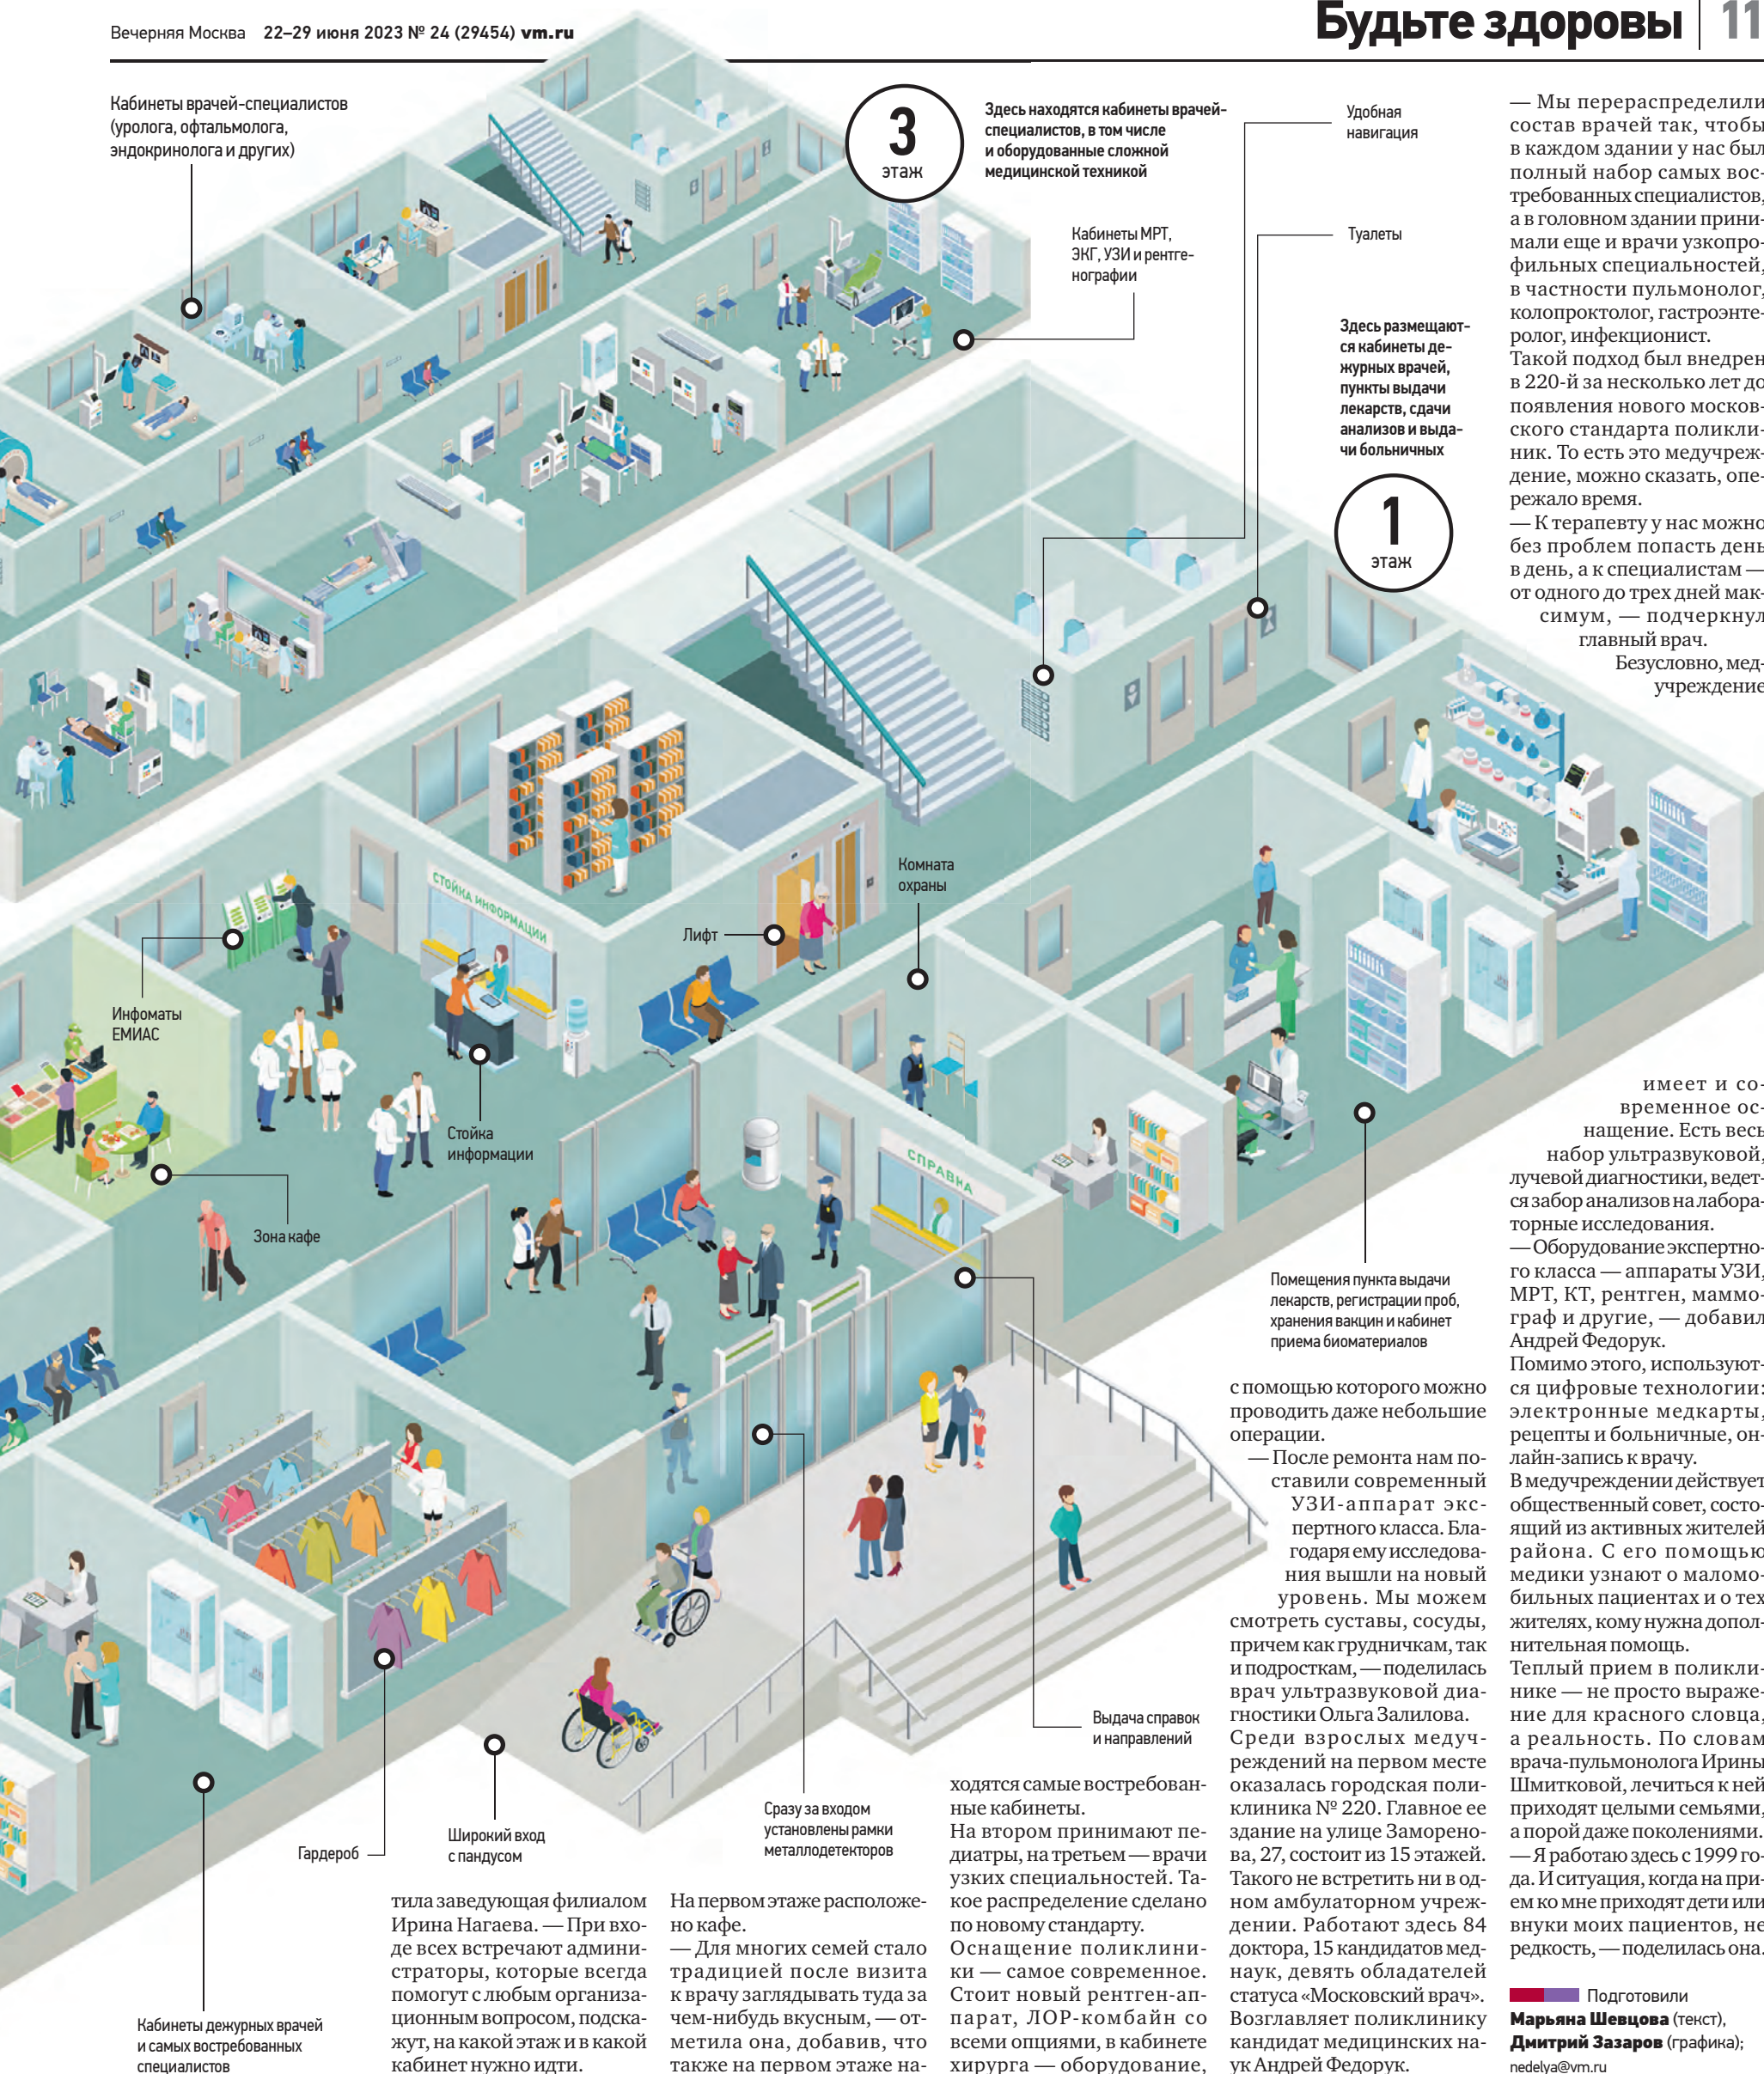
Вечерняя Москва 22–29 июня 2023 № 24 (29454) vm.ru

Будьте здоровы 11

Кабинеты врачей-специалистов (уролога, офтальмолога, эндокринолога и других)

3 этаж

Здесь находятся кабинеты врачей-специалистов, в том числе и оборудованные сложной медицинской техникой

Удобная навигация

Туалеты

Кабинеты МРТ, ЭКГ, УЗИ и рентгенографии

Здесь размещаются кабинеты дежурных врачей, пункты выдачи лекарств, сдачи анализов и выдачи больничных

1 этаж

Комната охраны

Лифт

СТОЙКА ИНФОРМАЦИИ

Инфоматы ЕМИАС

Стойка информации

Зона кафе

СПРАВКА

Помещения пункта выдачи лекарств, регистрации проб, хранения вакцин и кабинет приема биоматериалов

Выдача справок и направлений

Сразу за входом установлены рамки металлодетекторов

Широкий вход с пандусом

Гардероб

Кабинеты дежурных врачей и самых востребованных специалистов

— Мы перераспределили состав врачей так, чтобы в каждом здании у нас был полный набор самых востребованных специалистов, а в головном здании принимали еще и врачи узкопрофильных специальностей, в частности пульмонолог, колопроктолог, гастроэнтеролог, инфекционист.
Такой подход был внедрен в 220-й за несколько лет до появления нового московского стандарта поликлиник. То есть это медучреждение, можно сказать, опережало время.
— К терапевту у нас можно без проблем попасть день в день, а к специалистам — от одного до трех дней максимум, — подчеркнул главный врач.
Безусловно, медучреждение имеет и современное оснащение. Есть весь набор ультразвуковой, лучевой диагностики, ведется забор анализов на лабораторные исследования.
— Оборудование экспертного класса — аппараты УЗИ, МРТ, КТ, рентген, маммограф и другие, — добавил Андрей Федорук.
Помимо этого, используются цифровые технологии: электронные медкарты, рецепты и больничные, онлайн-запись к врачу.
В медучреждении действует общественный совет, состоящий из активных жителей района. С его помощью медики узнают о маломобильных пациентах и о тех жителях, кому нужна дополнительная помощь.
Теплый прием в поликлинике — не просто выражение для красного словца, а реальность. По словам врача-пульмонолога Ирины Шмитковой, лечиться к ней приходят целыми семьями, а порой даже поколениями.
— Я работаю здесь с 1999 года. И ситуация, когда на прием ко мне приходят дети или внуки моих пациентов, не редкость, — поделилась она.

тила заведующая филиалом Ирина Нагаева. — При входе всех встречают администраторы, которые всегда помогут с любым организационным вопросом, подскажут, на какой этаж и в какой кабинет нужно идти.

На первом этаже расположено кафе.
— Для многих семей стало традицией после визита к врачу заглядывать туда за чем-нибудь вкусным, — отметила она, добавив, что также на первом этаже на-

ходятся самые востребованные кабинеты.
На втором принимают педиатры, на третьем — врачи узких специальностей. Такое распределение сделано по новому стандарту.
Оснащение поликлиники — самое современное. Стоит новый рентген-аппарат, ЛОР-комбайн со всеми опциями, в кабинете хирурга — оборудование,

с помощью которого можно проводить даже небольшие операции.
— После ремонта нам поставили современный УЗИ-аппарат экспертного класса. Благодаря ему исследования вышли на новый уровень. Мы можем смотреть суставы, сосуды, причем как грудничкам, так и подросткам, — поделилась врач ультразвуковой диагностики Ольга Залилова.
Среди взрослых медучреждений на первом месте оказалась городская поликлиника № 220. Главное ее здание на улице Заморенова, 27, состоит из 15 этажей. Такого не встретить ни в одном амбулаторном учреждении. Работают здесь 84 доктора, 15 кандидатов меднаук, девять обладателей статуса «Московский врач». Возглавляет поликлинику кандидат медицинских наук Андрей Федорук.

Подготовили
Марьяна Шевцова (текст),
Дмитрий Зазаров (графика);
nedelya@vm.ru